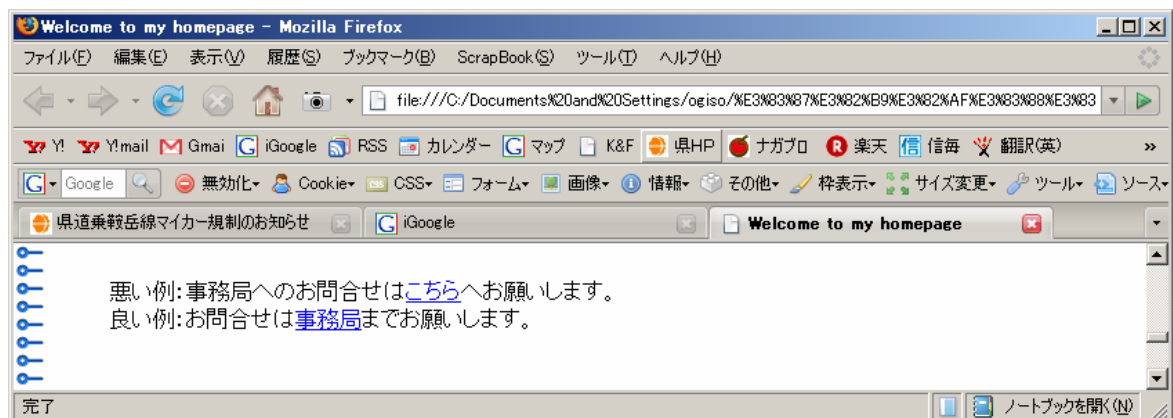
Welcome to my homepage - Mozilla Firefox

ファイル(F) 編集(E) 表示(V) 履歴(S) ブックマーク(B) ScrapBook(S) ツール(T) ヘルプ(H)

file:///C:/Documents%20and%20Settings/ogiso/%E3%83%87%E3%82%B9%E3%82%AF%E3%83%88%E3%83

Y! Y!mail Gmai iGoogle RSS カレンダー マップ K&F 県HP ナガブロ 楽天 信毎 翻訳(英) »

Google 無効化 Cookie CSS フォーム 画像 情報 その他 枠表示 サイズ変更 ツール ソース

県道乗鞍岳線マイカー規制のお知らせ | iGoogle | Welcome to my homepage

悪い例:事務局へのお問合せはこちらへお願いします。
良い例:お問合せは事務局までお願いします。

完了 ノートブックを開く(N)